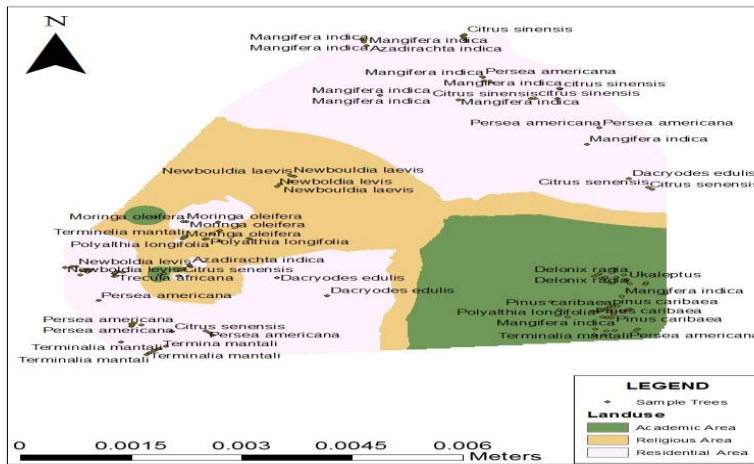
N

Citrus sinensis
Mangifera indica Mangifera indica
Mangifera indica Azadirachta indica
Mangifera indica Persea americana
Mangifera indica citrus sinensis
Mangifera indica Citrus sinensis citrus sinensis
Mangifera indica Mangifera indica
Persea americana Persea americana
Mangifera indica
Dacryodes edulis
Citrus senensis Citrus senensis
Newbouldia laevis Newbouldia laevis
Newboldia levis
Newbouldia laevis
Moringa oleifera Moringa oleifera
Moringa oleifera
Terminelia mantali Moringa oleifera
Polyalthia longifolia Polyalthia longifolia
Newboldia levis Azadirachta indica
Newboldia levis Citrus senensis
Trecula africana
Dacryodes edulis
Dacryodes edulis
Persea americana
Persea americana
Persea americana Citrus senensis
Persea americana
Terminalia mantali Termina mantali
Terminalia mantali Terminalia mantali
Delonix ragia
Delonix ragia Ukaleptus
Mangifera indica
Pinus caribaea Pinus caribaea
Polyalthia longifolia Pinus caribaea
Mangifera indica Pinus caribaea
Terminalia mantali Persea americana

LEGEND
Sample Trees
Landuse
Academic Area
Religious Area
Residential Area

0 0.0015 0.003 0.0045 0.006 Meters